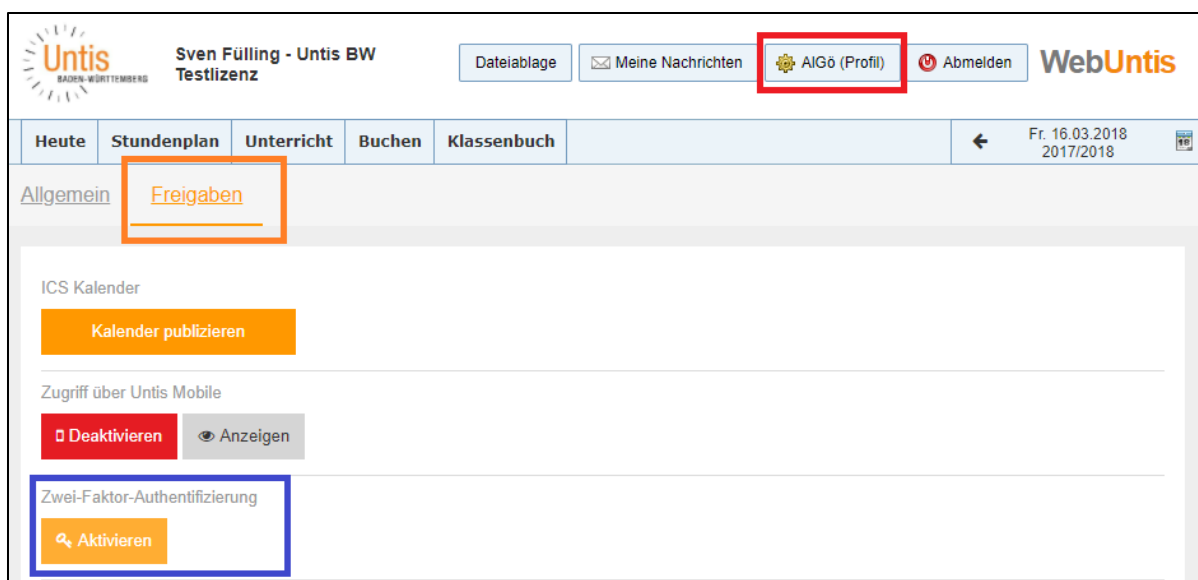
Untis BADEN-WÜRTTEMBERG

Sven Fülling - Untis BW Testlizenz

Dateiablage | Meine Nachrichten | AlGö (Profil) | Abmelden

WebUntis

Heute | Stundenplan | Unterricht | Buchen | Klassenbuch

Fr. 16.03.2018
2017/2018

18

Allgemein | Freigaben

ICS Kalender

Kalender publizieren

Zugriff über Untis Mobile

Deaktivieren | Anzeigen

Zwei-Faktor-Authentifizierung

Aktivieren